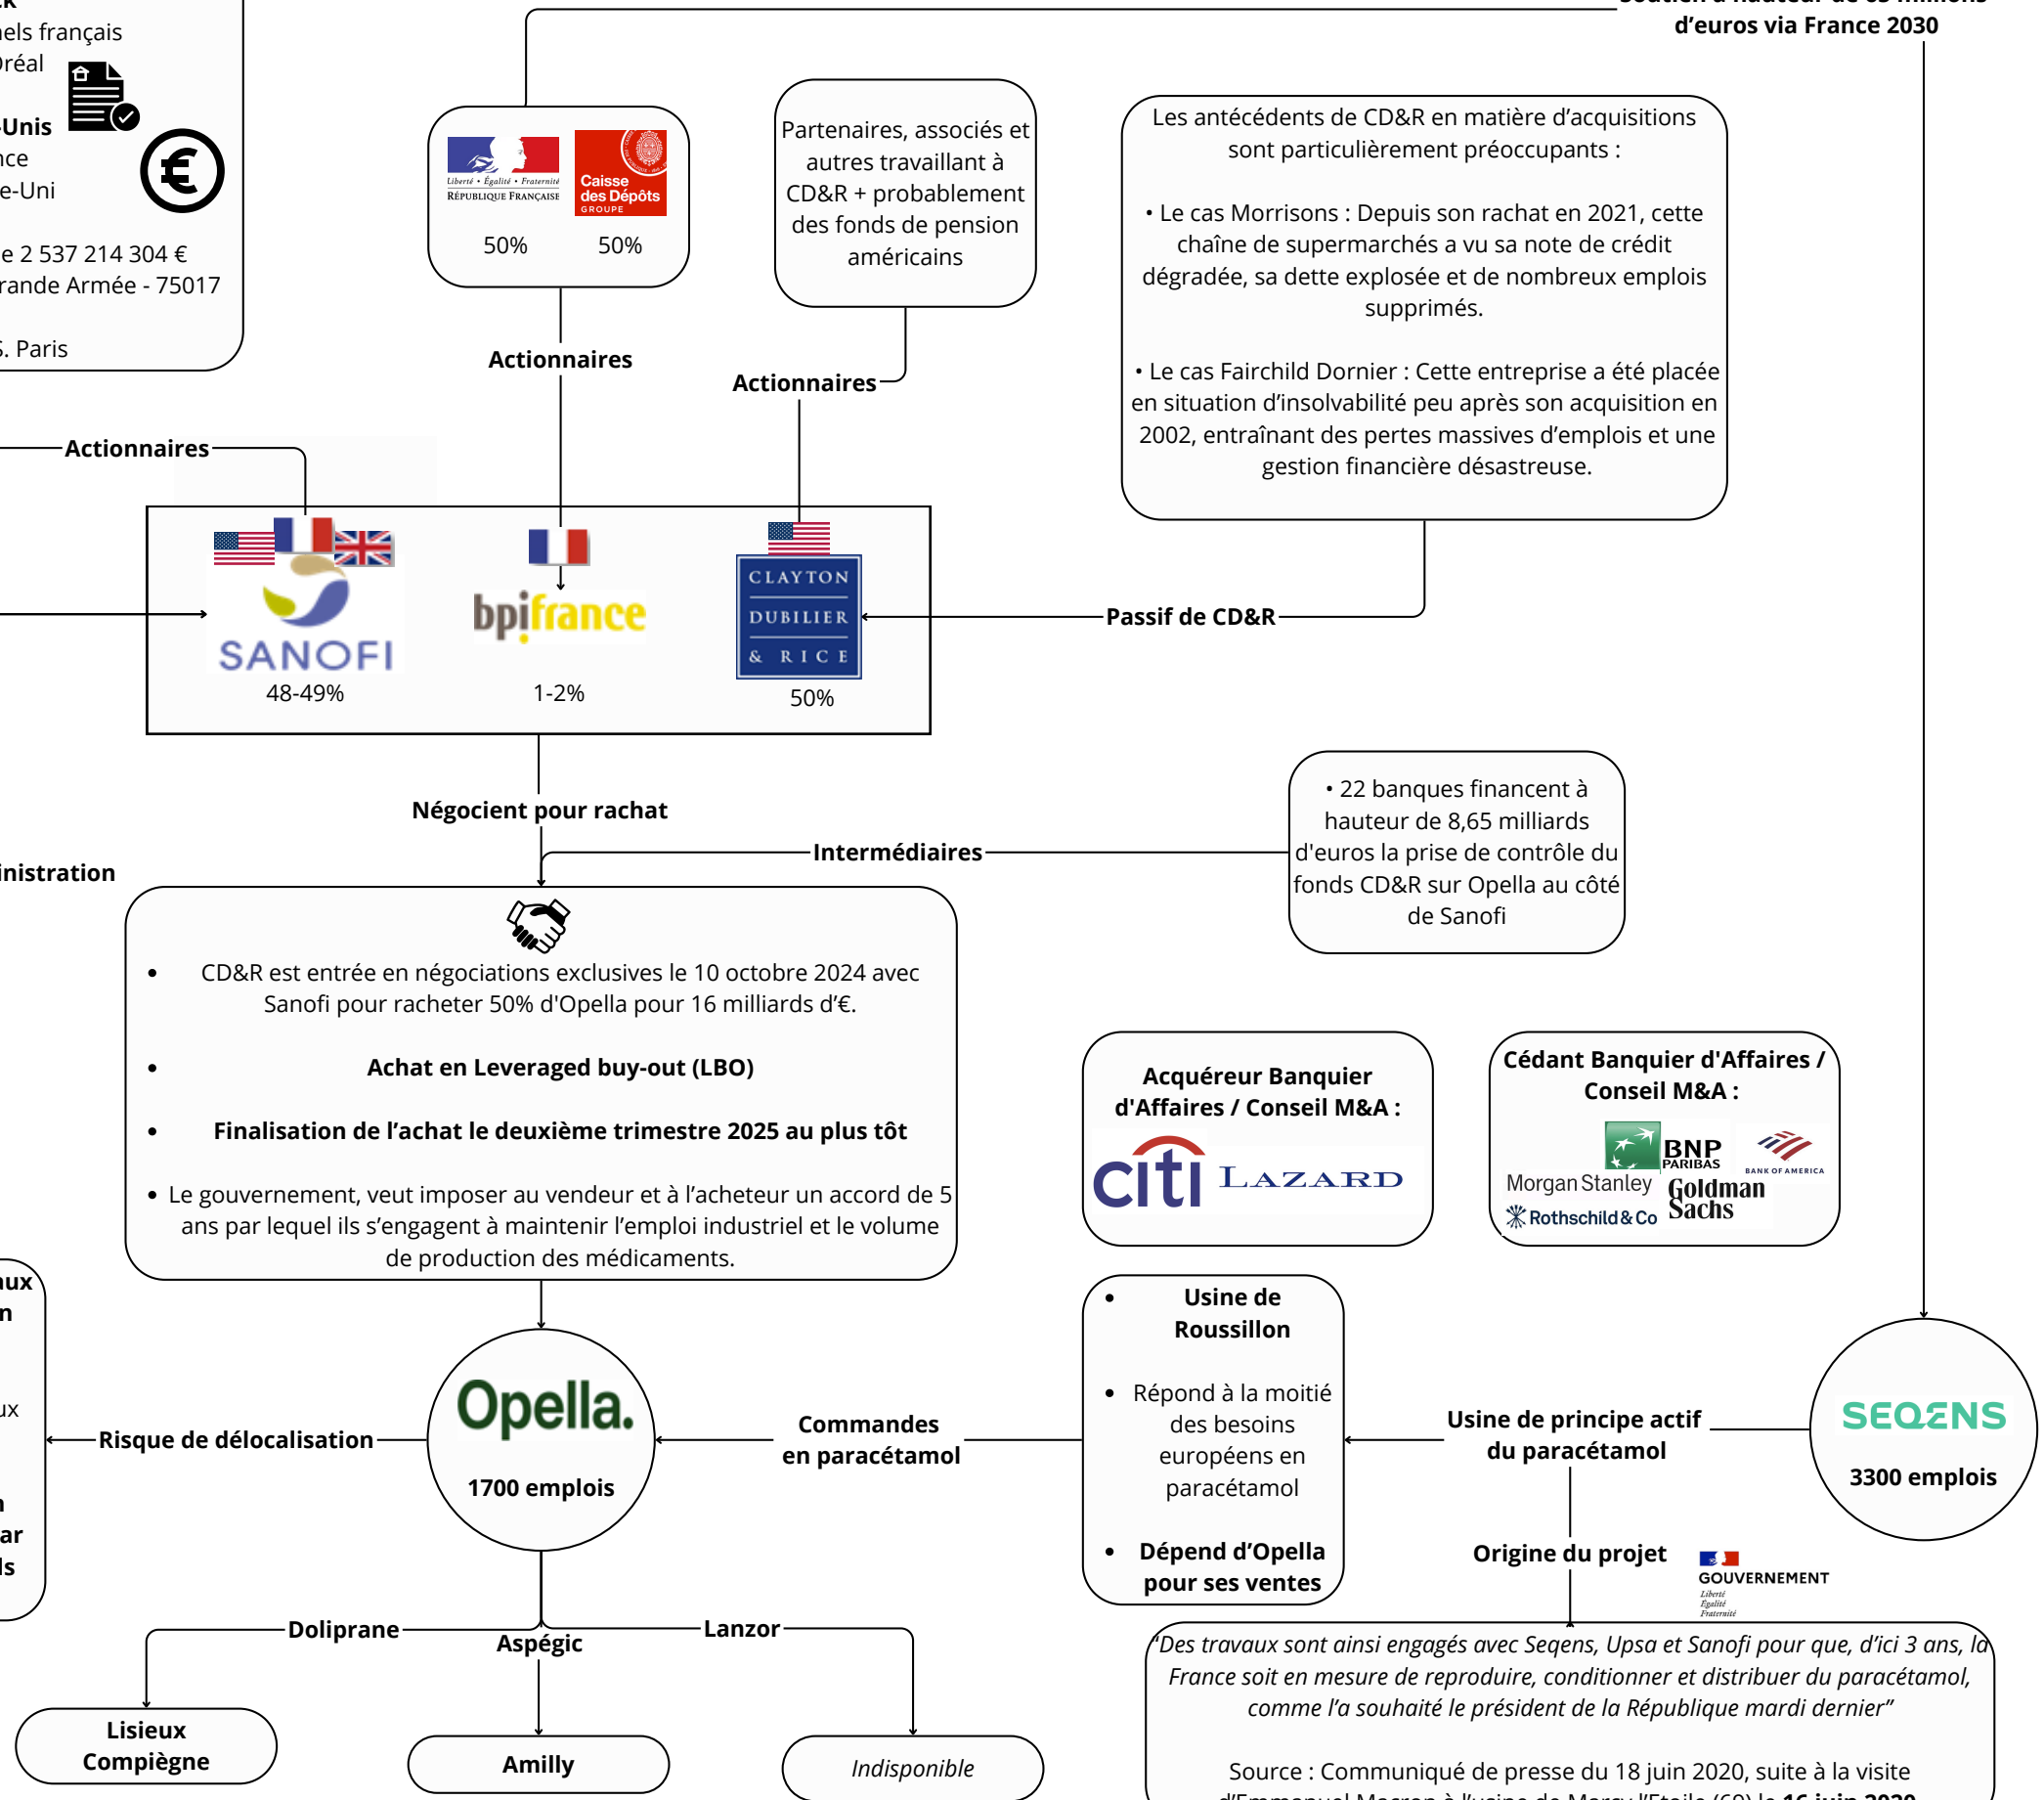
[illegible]k
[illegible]els français
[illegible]réal

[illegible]-Unis
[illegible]nce
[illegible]e-Uni

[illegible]e 2 537 214 304 €
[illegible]rande Armée - 75017

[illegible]. Paris

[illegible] d'euros via France 2030

Liberté • Égalité • Fraternité
RÉPUBLIQUE FRANÇAISE
Caisse des Dépôts GROUPE
50% 50%

Actionnaires

Partenaires, associés et autres travaillant à CD&R + probablement des fonds de pension américains

Actionnaires

Les antécédents de CD&R en matière d'acquisitions sont particulièrement préoccupants :

• Le cas Morrisons : Depuis son rachat en 2021, cette chaîne de supermarchés a vu sa note de crédit dégradée, sa dette explosée et de nombreux emplois supprimés.

• Le cas Fairchild Dornier : Cette entreprise a été placée en situation d'insolvabilité peu après son acquisition en 2002, entraînant des pertes massives d'emplois et une gestion financière désastreuse.

Actionnaires

SANOFI
48-49%

bpifrance
1-2%

CLAYTON DUBILIER & RICE
50%

Passif de CD&R

Négocient pour rachat

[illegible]inistration

Intermédiaires

• 22 banques financent à hauteur de 8,65 milliards d'euros la prise de contrôle du fonds CD&R sur Opella au côté de Sanofi

• CD&R est entrée en négociations exclusives le 10 octobre 2024 avec Sanofi pour racheter 50% d'Opella pour 16 milliards d'€.

• **Achat en Leveraged buy-out (LBO)**

• **Finalisation de l'achat le deuxième trimestre 2025 au plus tôt**

• Le gouvernement, veut imposer au vendeur et à l'acheteur un accord de 5 ans par lequel ils s'engagent à maintenir l'emploi industriel et le volume de production des médicaments.

Acquéreur Banquier d'Affaires / Conseil M&A :
citi LAZARD

Cédant Banquier d'Affaires / Conseil M&A :
BNP PARIBAS
BANK OF AMERICA
Morgan Stanley
Goldman Sachs
Rothschild & Co

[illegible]ux
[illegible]n
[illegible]ux
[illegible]n
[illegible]ar
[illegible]ls

Risque de délocalisation

Opella.
1700 emplois

Commandes en paracétamol

• Usine de Roussillon

• Répond à la moitié des besoins européens en paracétamol

• Dépend d'Opella pour ses ventes

Usine de principe actif du paracétamol

SEQENS
3300 emplois

Origine du projet

GOUVERNEMENT
Liberté
Égalité
Fraternité

Doliprane
Aspégic
Lanzor

Lisieux
Compiègne

Amilly

Indisponible

"Des travaux sont ainsi engagés avec Seqens, Upsa et Sanofi pour que, d'ici 3 ans, la France soit en mesure de reproduire, conditionner et distribuer du paracétamol, comme l'a souhaité le président de la République mardi dernier"

Source : Communiqué de presse du 18 juin 2020, suite à la visite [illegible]